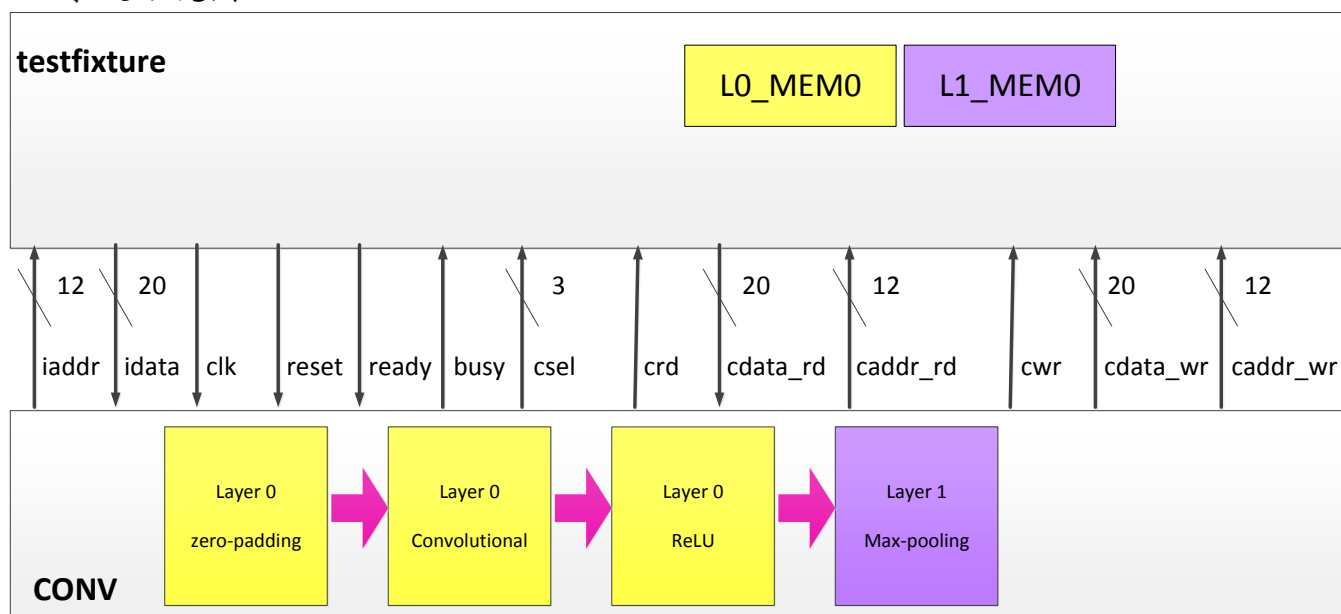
testfixture

L0_MEM0

L1_MEM0

12 20 3 20 12 20 12

iaddr idata clk reset ready busy csel crd cdata_rd caddr_rd cwr cdata_wr caddr_wr

Layer 0
zero-padding

Layer 0
Convolutional

Layer 0
ReLU

Layer 1
Max-pooling

CONV